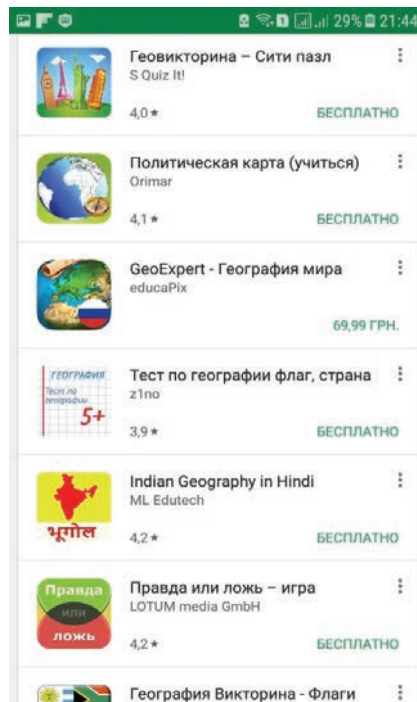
29% 21:44

Геовикторина – Сити пазл
S Quiz It!
4,0 ★
БЕСПЛАТНО

Политическая карта (учиться)
Orimar
4,1 ★
БЕСПЛАТНО

GeoExpert - География мира
educaPix
69,99 ГРН.

ГЕОГРАФИЯ
Тест по географии
5+
Тест по географии флаг, страна
z1no
3,9 ★
БЕСПЛАТНО

भूगोल
Indian Geography in Hindi
ML Edutech
4,2 ★
БЕСПЛАТНО

Правда
или
ложь
Правда или ложь – игра
LOTUM media GmbH
4,2 ★
БЕСПЛАТНО

География Викторина - Флаги